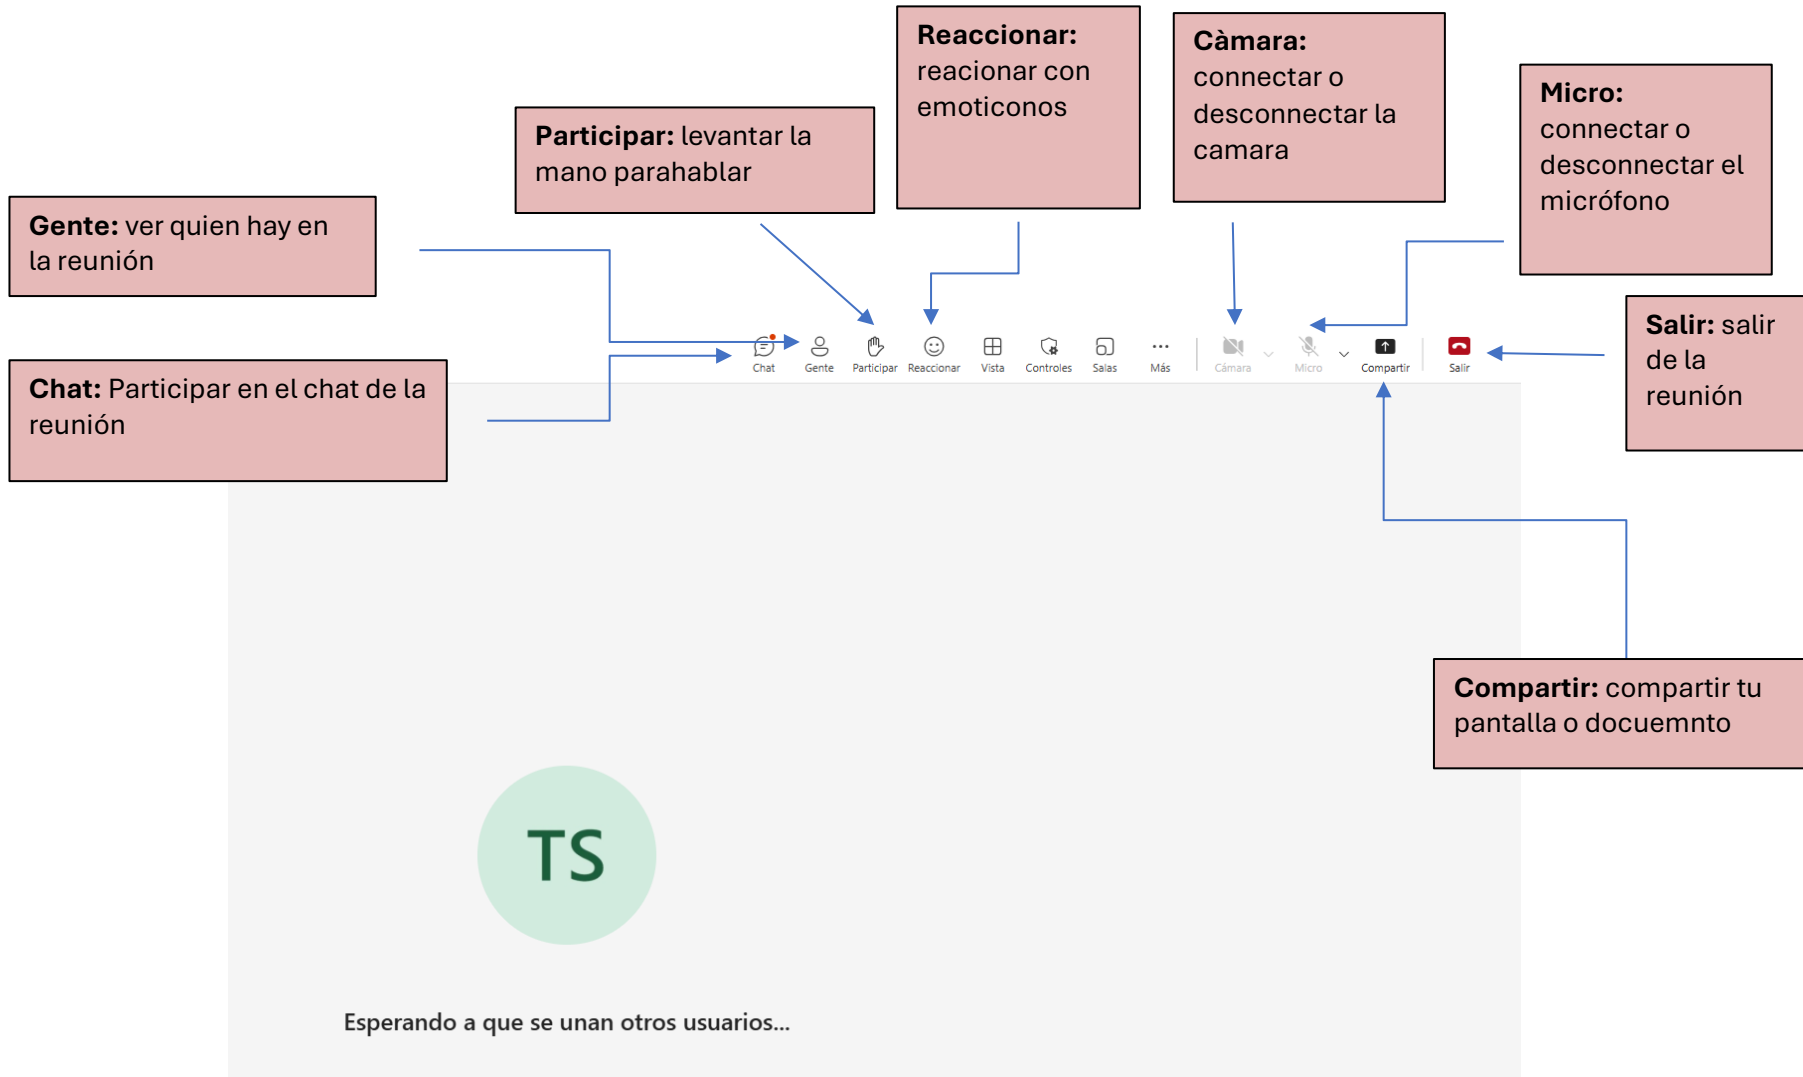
**Reaccionar:** reacionar con emoticonos

**Càmara:** connectar o desconnectar la camara

**Participar:** levantar la mano parahablar

**Micro:** connectar o desconnectar el micrófono

**Gente:** ver quien hay en la reunión

**Salir:** salir de la reunión

**Chat:** Participar en el chat de la reunión

Chat Gente Participar Reaccionar Vista Controles Salas Más Cámara Micro Compartir Salir

**Compartir:** compartir tu pantalla o docuemnto

TS

Esperando a que se unan otros usuarios...